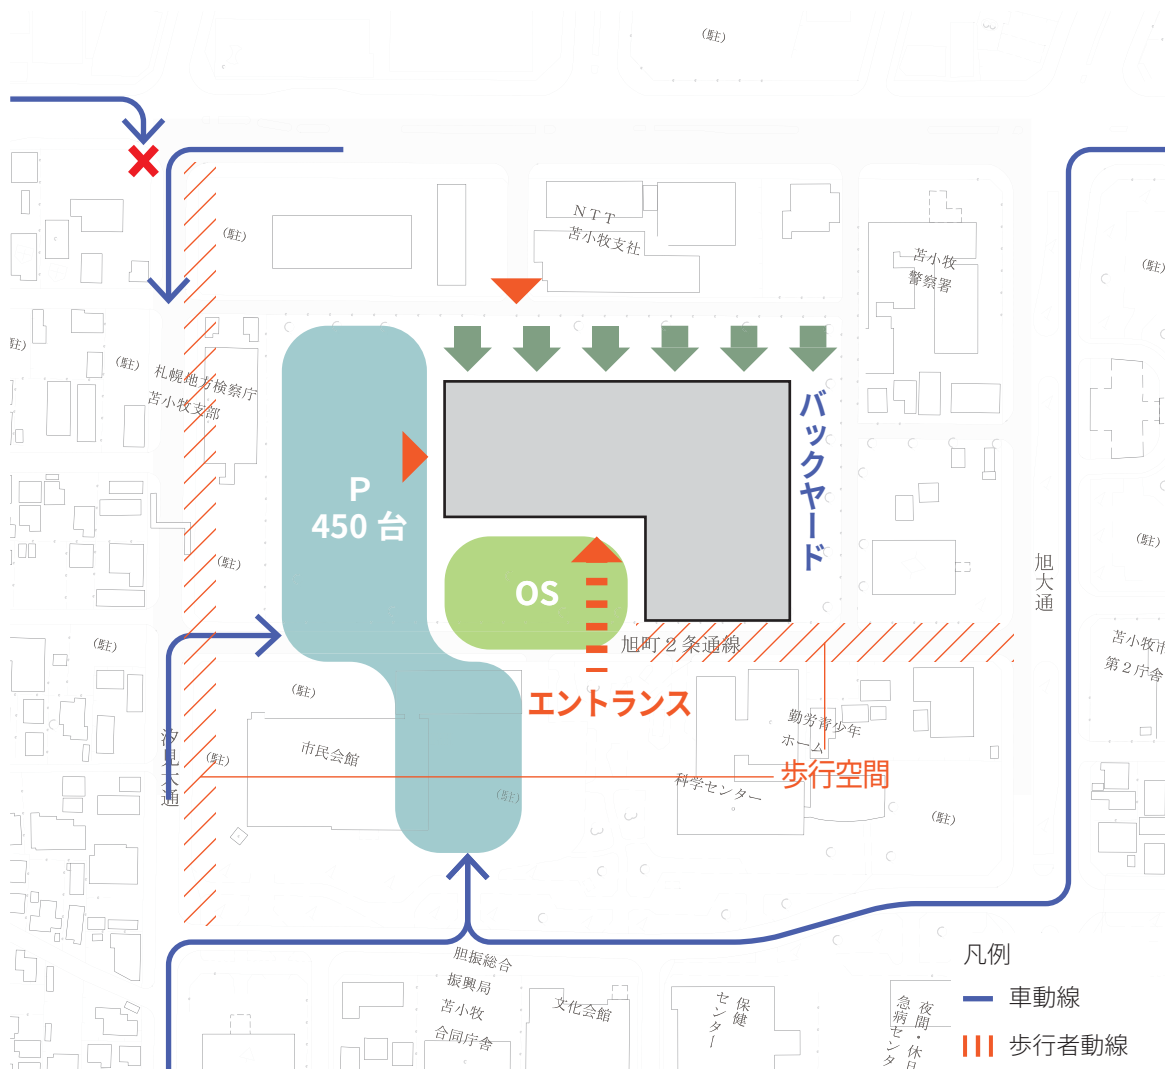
(駐)

NTT
苫小牧支社

苫小牧
警察署

(駐)

(駐)

(駐)

札幌地方検察庁
苫小牧支部

P
450 台

バックヤード

(駐)

(駐)

OS

旭大通

苫小牧市
第２庁舎

(駐)

旭町２条通線

エントランス

(駐)

勤労青少年
ホーム

市民会館

汐見大通

(駐)

歩行空間

科学センター

(駐)

(駐)

凡例

車動線

歩行者動線

胆振総合
振興局
苫小牧
合同庁舎

文化会館

保健
センター

夜間・休日
急病センター